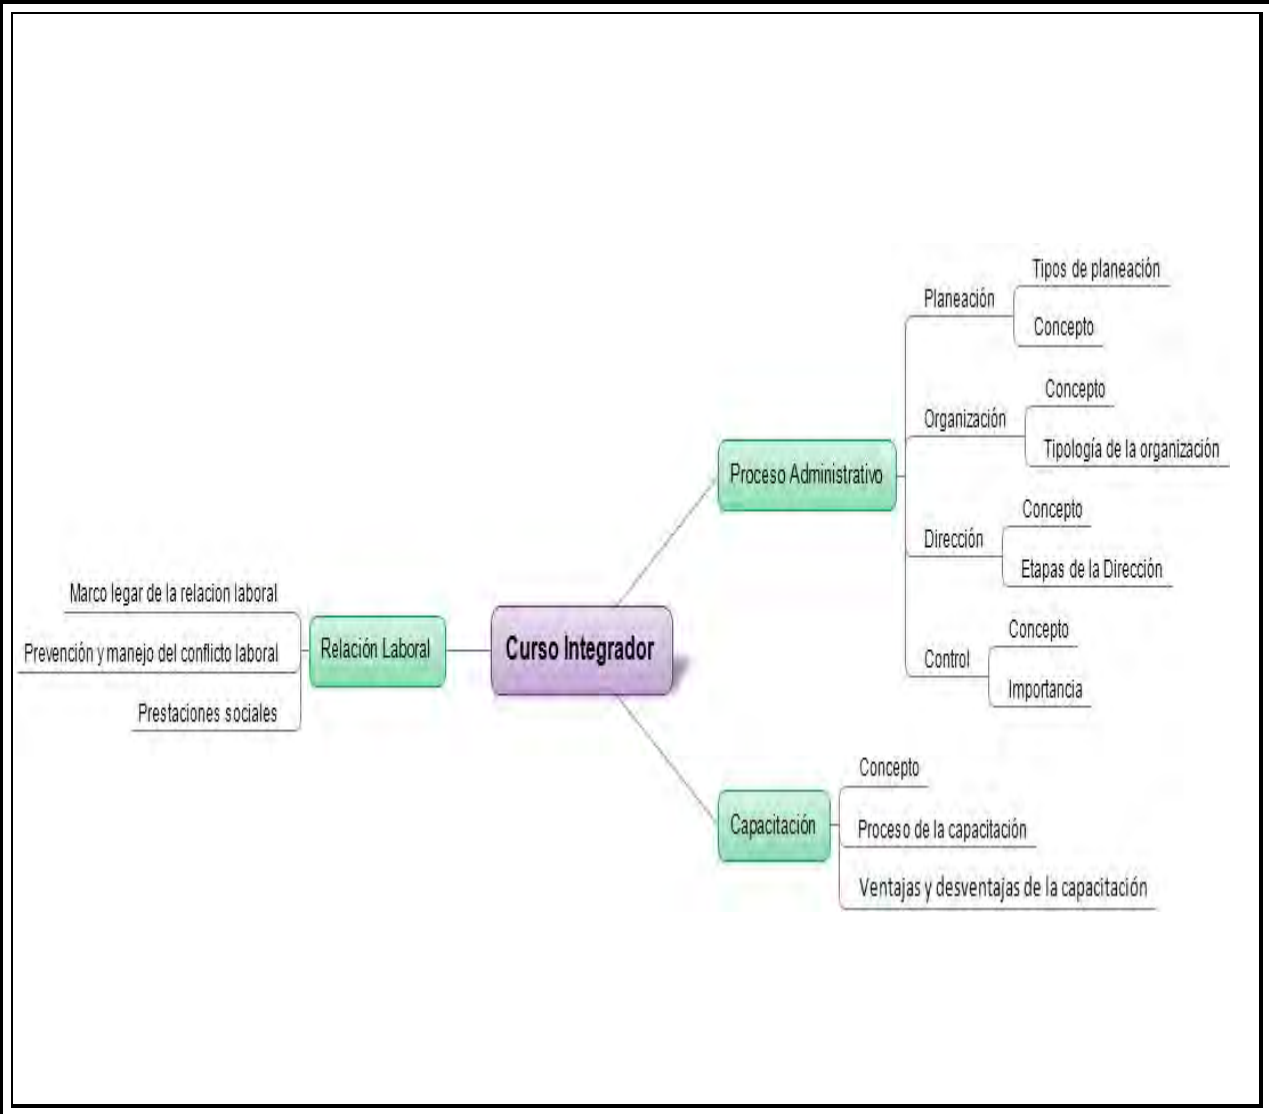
Curso Integrador

Relación Laboral
Marco legar de la relacion laboral
Prevención y manejo del conflicto laboral
Prestaciones sociales

Proceso Administrativo
Planeación
Tipos de planeación
Concepto
Organización
Concepto
Tipología de la organización
Dirección
Concepto
Etapas de la Dirección
Control
Concepto
Importancia

Capacitación
Concepto
Proceso de la capacitación
Ventajas y desventajas de la capacitación